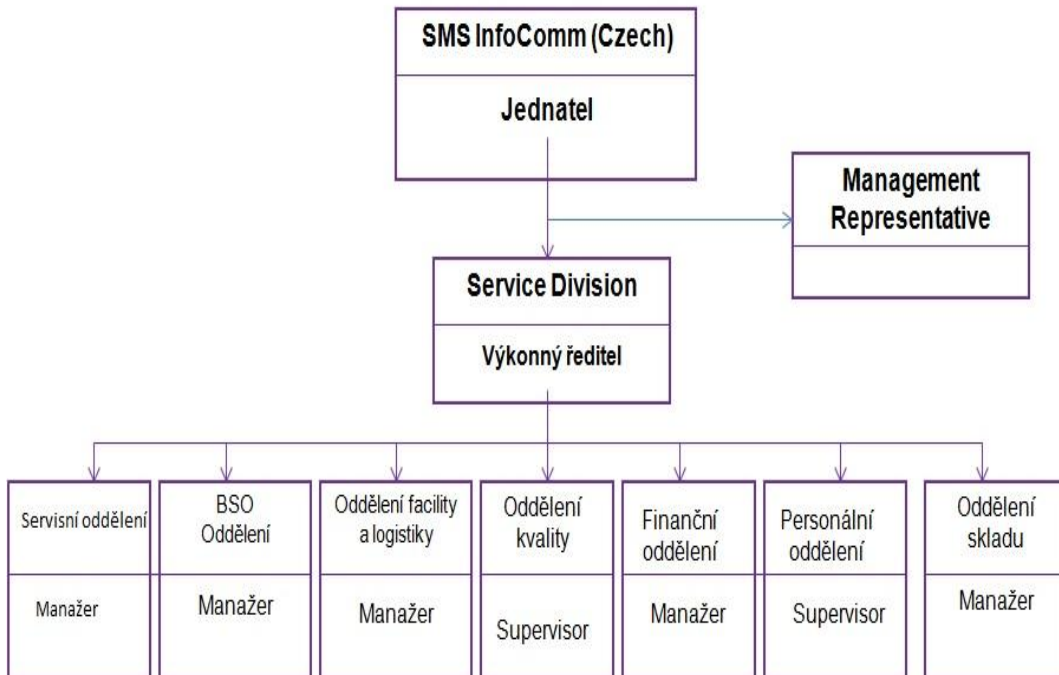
SMS InfoComm (Czech)

Jednatel

Management Representative

Service Division

Výkonný ředitel

Servisní oddělení

Manažer

BSO Oddělení

Manažer

Oddělení facility a logistiky

Manažer

Oddělení kvality

Supervisor

Finanční oddělení

Manažer

Personální oddělení

Supervisor

Oddělení skladu

Manažer